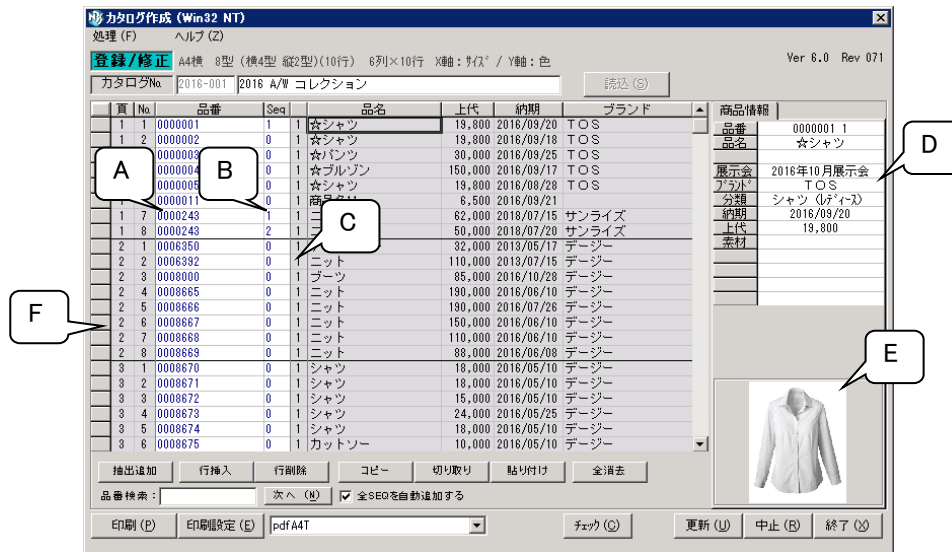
カタログ作成 (Win32 NT)

処理 (F)　ヘルプ (Z)

登録/修正　A4横　8型 (横4型 縦2型)(10行)　6列×10行　X軸:サイズ / Y軸:色　Ver 6.0 Rev 071

カタログNo.　2016-001　2016 A/W コレクション　読込 (S)

| 頁 | No. | 品番 | Seq | | 品名 | 上代 | 納期 | ブランド |
|---|---|---|---|---|---|---|---|---|
| 1 | 1 | 0000001 | 1 | 1 | ☆シャツ | 19,800 | 2016/09/20 | TOS |
| 1 | 2 | 0000002 | 0 | 1 | ☆シャツ | 18,000 | 2016/09/18 | TOS |
| | | 000000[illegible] | 0 | 1 | ☆パンツ | 30,000 | 2016/09/25 | TOS |
| | | 000000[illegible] | 0 | 1 | ☆ブルゾン | 150,000 | 2016/09/17 | TOS |
| | | 000000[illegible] | 0 | 1 | ☆シャツ | 19,800 | 2016/08/28 | TOS |
| | | 0000011 | 0 | 1 | 商品名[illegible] | 6,500 | 2016/09/21 | |
| 1 | 7 | 0000243 | 1 | 1 | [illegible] | 62,000 | 2018/07/15 | サンライズ |
| 1 | 8 | 0000243 | 2 | 1 | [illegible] | 50,000 | 2018/07/20 | サンライズ |
| 2 | 1 | 0006350 | 0 | 1 | | 32,000 | 2013/05/17 | デージー |
| 2 | 2 | 0006392 | 0 | 1 | ニット | 110,000 | 2013/07/15 | デージー |
| 2 | 3 | 0008000 | 0 | 1 | ブーツ | 85,000 | 2016/10/28 | デージー |
| 2 | 4 | 0008665 | 0 | 1 | ニット | 190,000 | 2016/06/10 | デージー |
| 2 | 5 | 0008666 | 0 | 1 | ニット | 190,000 | 2016/07/26 | デージー |
| 2 | 6 | 0008667 | 0 | 1 | ニット | 150,000 | 2016/06/10 | デージー |
| 2 | 7 | 0008668 | 0 | 1 | ニット | 110,000 | 2016/06/10 | デージー |
| 2 | 8 | 0008669 | 0 | 1 | ニット | 88,000 | 2016/06/08 | デージー |
| 3 | 1 | 0008670 | 0 | 1 | シャツ | 18,000 | 2016/05/10 | デージー |
| 3 | 2 | 0008671 | 0 | 1 | シャツ | 18,000 | 2016/05/10 | デージー |
| 3 | 3 | 0008672 | 0 | 1 | シャツ | 15,000 | 2016/05/10 | デージー |
| 3 | 4 | 0008673 | 0 | 1 | シャツ | 24,000 | 2016/05/25 | デージー |
| 3 | 5 | 0008674 | 0 | 1 | シャツ | 18,000 | 2016/05/10 | デージー |
| 3 | 6 | 0008675 | 0 | 1 | カットソー | 10,000 | 2016/05/10 | デージー |

A　B　C　D　E　F

商品情報
品番　0000001 1
品名　☆シャツ
展示会　2016年10月展示会
ブランド　TOS
分類　シャツ (レディース)
納期　2016/09/20
上代　19,800
素材

抽出追加　行挿入　行削除　コピー　切り取り　貼り付け　全消去

品番検索:　次へ (N)　全SEQを自動追加する

印刷 (P)　印刷設定 (E)　pdf A4T　チェック (C)　更新 (U)　中止 (R)　終了 (X)